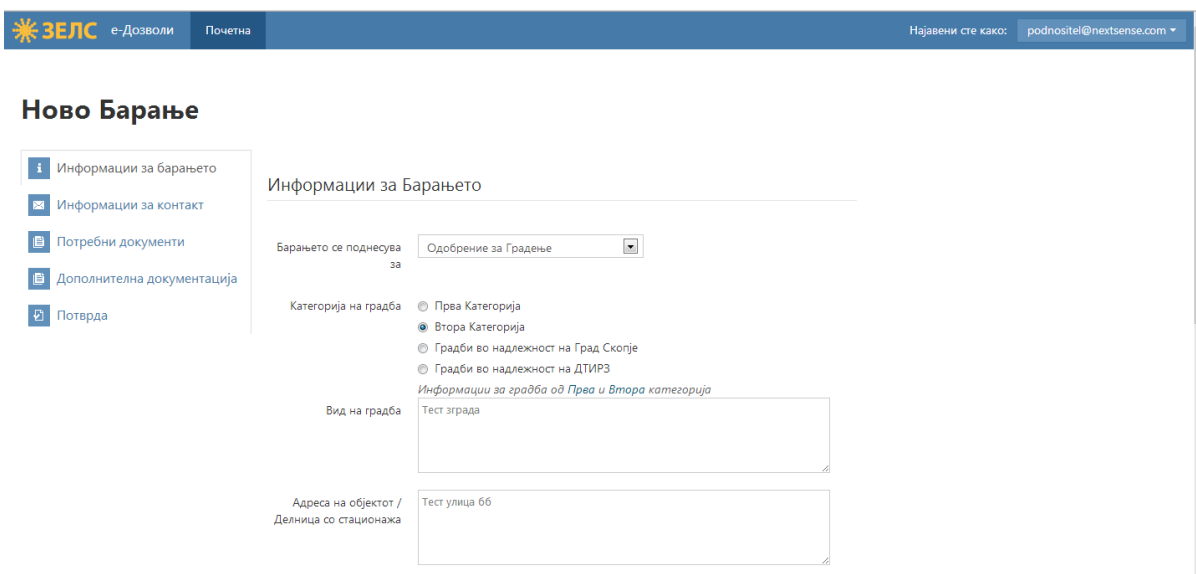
ЗЕЛС е-Дозволи Почетна

Најавени сте како: podnositel@nextsense.com

Ново Барање

Информации за барањето
Информации за контакт
Потребни документи
Дополнителна документација
Потврда

Информации за Барањето

Барањето се поднесува за
Одобрение за Градење

Категорија на градба
Прва Категорија
Втора Категорија
Градби во надлежност на Град Скопје
Градби во надлежност на ДТИРЗ
Информации за градба од Прва и Втора категорија

Вид на градба
Тест зграда

Адреса на објектот / Делница со стационажа
Тест улица бб